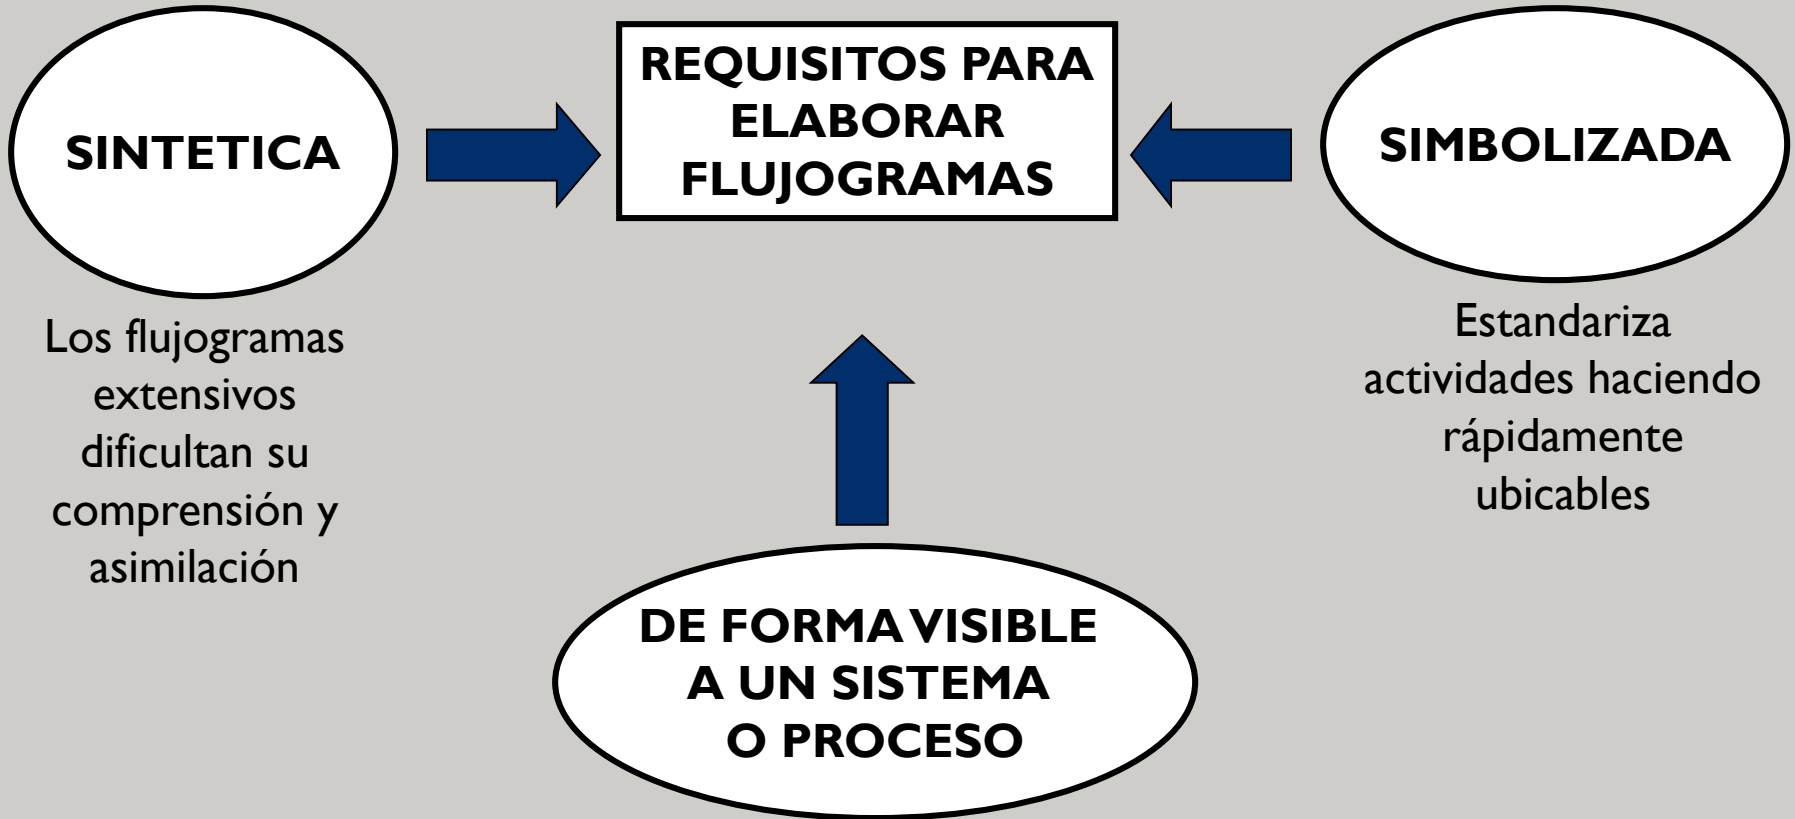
SINTETICA

REQUISITOS PARA ELABORAR FLUJOGRAMAS

SIMBOLIZADA

Los flujogramas extensivos dificultan su comprensión y asimilación

Estandariza actividades haciendo rápidamente ubicables

DE FORMA VISIBLE A UN SISTEMA O PROCESO